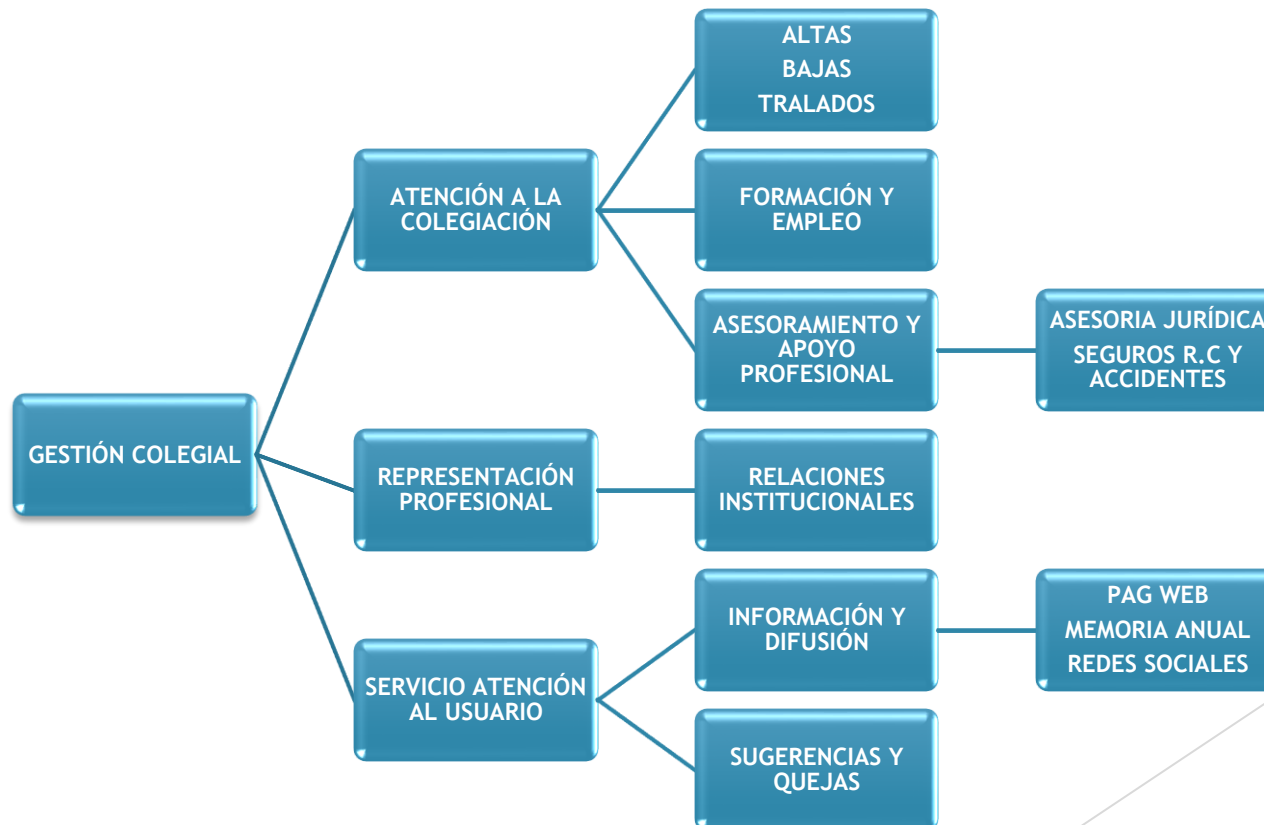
GESTIÓN COLEGIAL

ATENCIÓN A LA COLEGIACIÓN

ALTAS
BAJAS
TRALADOS

FORMACIÓN Y EMPLEO

ASESORAMIENTO Y APOYO PROFESIONAL

ASESORIA JURÍDICA
SEGUROS R.C Y ACCIDENTES

REPRESENTACIÓN PROFESIONAL

RELACIONES INSTITUCIONALES

SERVICIO ATENCIÓN AL USUARIO

INFORMACIÓN Y DIFUSIÓN

PAG WEB
MEMORIA ANUAL
REDES SOCIALES

SUGERENCIAS Y QUEJAS